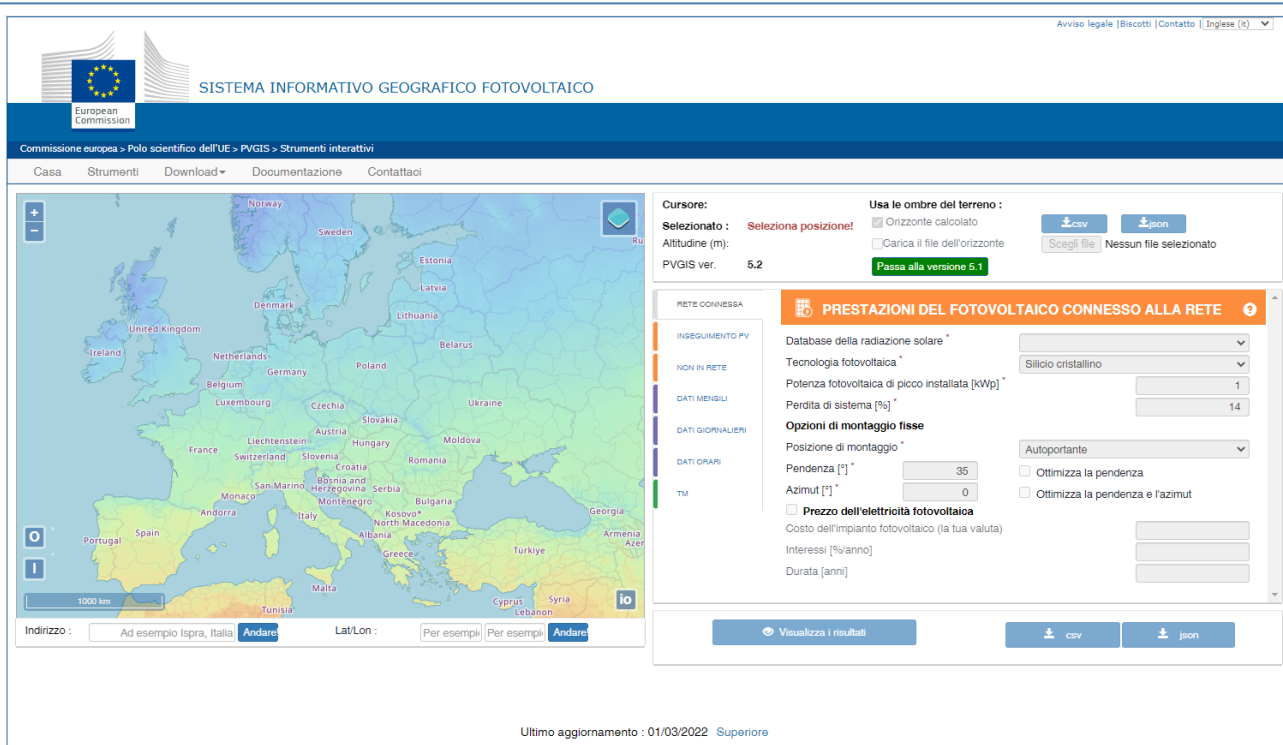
Avviso legale | Biscotti | Contatto | Inglese (it)

European Commission

SISTEMA INFORMATIVO GEOGRAFICO FOTOVOLTAICO

Commissione europea > Polo scientifico dell'UE > PVGIS > Strumenti interattivi

Casa | Strumenti | Download | Documentazione | Contattaci

+
−
Norway
Sweden
Estonia
Latvia
Denmark
Lithuania
United Kingdom
Ireland
Belarus
Netherlands
Poland
Germany
Belgium
Luxembourg
Czechia
Ukraine
Slovakia
Austria
Liechtenstein
Moldova
Hungary
France
Switzerland
Slovenia
Romania
Croatia
Bosnia and Herzegovina
San Marino
Serbia
Monaco
Montenegro
Bulgaria
Andorra
Kosovo
Italy
North Macedonia
Georgia
Albania
Portugal
Spain
Armenia
Azer
Greece
Türkiye
Malta
Cyprus
Syria
Tunisia
Lebanon
Ru
O
I
1000 km
io

Indirizzo : Ad esempio Ispra, Italia Andare
Lat/Lon : Per esempi Per esempi Andare

Cursore:
Selezionato : Seleziona posizione!
Altitudine (m):
PVGIS ver. 5.2

Usa le ombre del terreno :
Orizzonte calcolato
Carica il file dell'orizzonte
csv
json
Scegli file Nessun file selezionato
Passa alla versione 5.1

RETE CONNESSA
INSEGUIMENTO PV
NON IN RETE
DATI MENSILI
DATI GIORNALIERI
DATI ORARI
TM

PRESTAZIONI DEL FOTOVOLTAICO CONNESSO ALLA RETE

Database della radiazione solare *
Tecnologia fotovoltaica * Silicio cristallino
Potenza fotovoltaica di picco installata [kWp] * 1
Perdita di sistema [%] * 14
Opzioni di montaggio fisse
Posizione di montaggio * Autoportante
Pendenza [°] * 35 Ottimizza la pendenza
Azimut [°] * 0 Ottimizza la pendenza e l'azimut
Prezzo dell'elettricità fotovoltaica
Costo dell'impianto fotovoltaico (la tua valuta)
Interessi [%/anno]
Durata [anni]

Visualizza i risultati
csv
json

Ultimo aggiornamento : 01/03/2022 Superiore